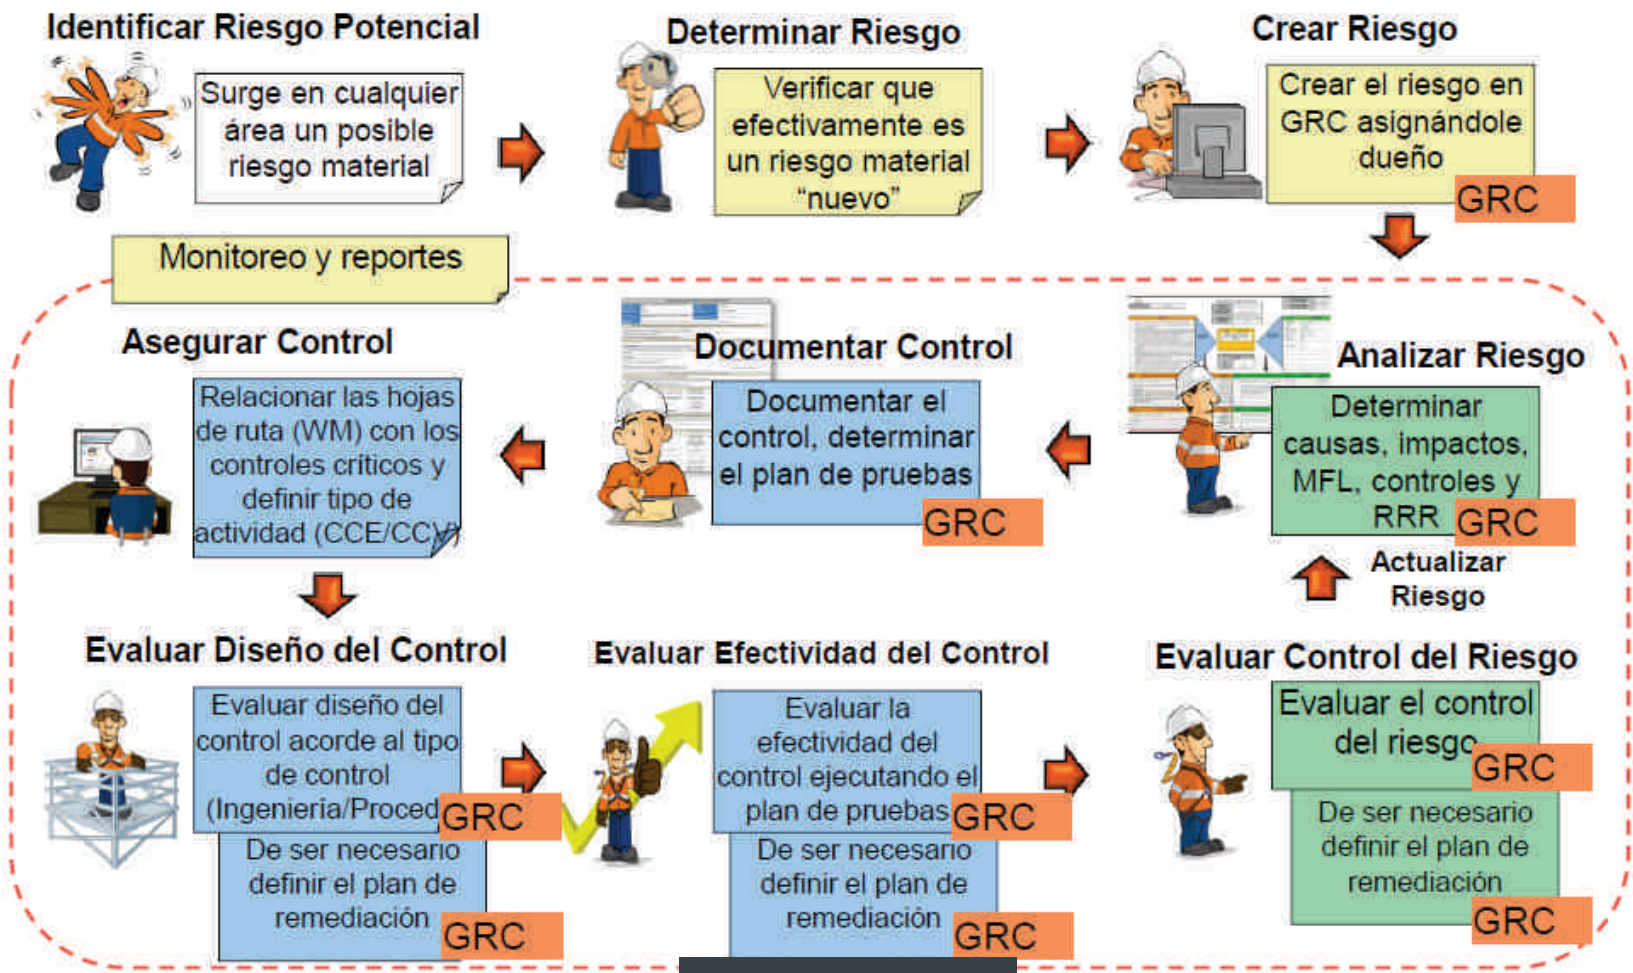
Identificar Riesgo Potencial

Surge en cualquier área un posible riesgo material

Determinar Riesgo

Verificar que efectivamente es un riesgo material "nuevo"

Crear Riesgo

Crear el riesgo en GRC asignándole dueño

GRC

Monitoreo y reportes

Asegurar Control

Relacionar las hojas de ruta (WM) con los controles críticos y definir tipo de actividad (CCE/CCV)

Documentar Control

Documentar el control, determinar el plan de pruebas

GRC

Analizar Riesgo

Determinar causas, impactos, MFL, controles y RRR

GRC

Actualizar Riesgo

Evaluar Diseño del Control

Evaluar diseño del control acorde al tipo de control (Ingeniería/Proced

GRC

De ser necesario definir el plan de remediación

GRC

Evaluar Efectividad del Control

Evaluar la efectividad del control ejecutando el plan de pruebas

GRC

De ser necesario definir el plan de remediación

GRC

Evaluar Control del Riesgo

Evaluar el control del riesgo

GRC

De ser necesario definir el plan de remediación

GRC